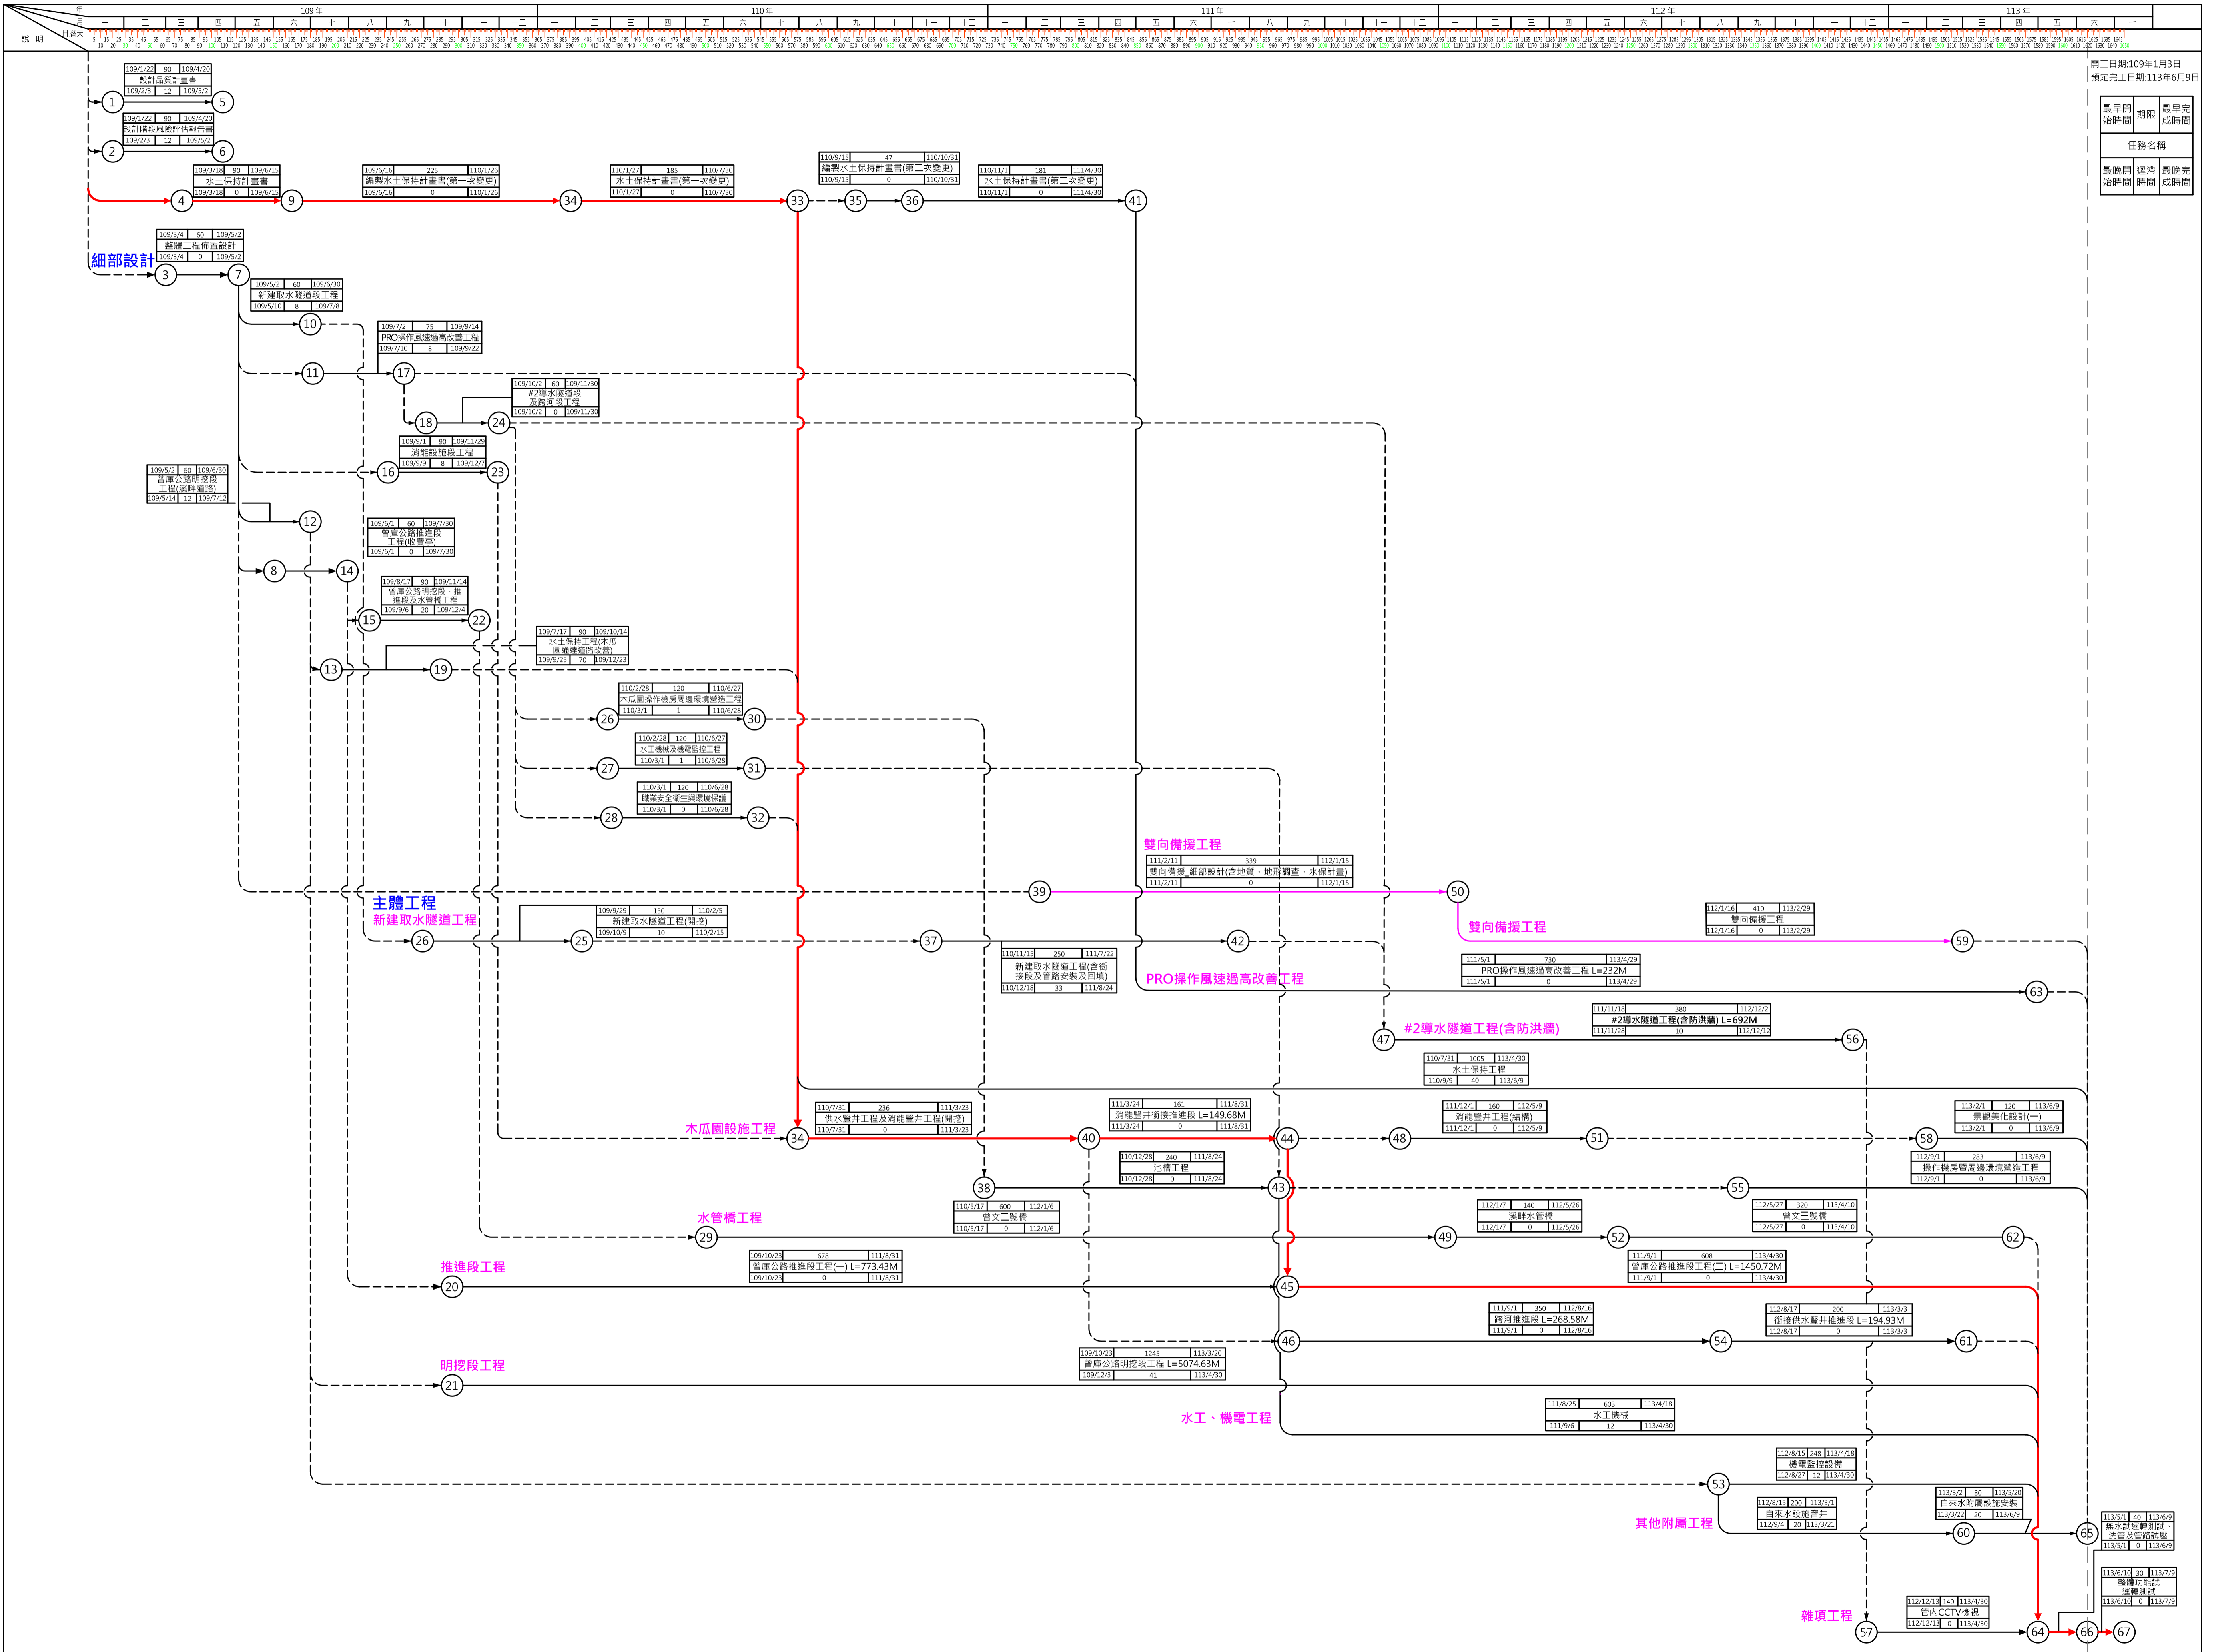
年 109 年 110 年 111 年 112 年 113 年
月 一 二 三 四 五 六 七 八 九 十 十一 十二 一 二 三 四 五 六 七 八 九 十 十一 十二 一 二 三 四 五 六 七 八 九 十 十一 十二 一 二 三 四 五 六 七 八 九 十 十一 十二 一 二 三 四 五 六 七
說明 日曆天

開工日期:109年1月3日
預定完工日期:113年6月9日

| 最早開始時間 | 期限 | 最早完成時間 |
|---|---|---|
| 任務名稱 | | |
| 最晚開始時間 | 遲滯時間 | 最晚完成時間 |

109/1/22 90 109/4/20 設計品質計畫書 109/2/3 12 109/5/2
109/1/22 90 109/4/20 設計階段風險評估報告書 109/2/3 12 109/5/2
109/3/18 90 109/6/15 水土保持計畫書 109/3/18 0 109/6/15
109/6/16 225 110/1/26 編製水土保持計畫書(第一次變更) 109/6/16 0 110/1/26
110/1/27 185 110/7/30 水土保持計畫書(第一次變更) 110/1/27 0 110/7/30
110/9/15 47 110/10/31 編製水土保持計畫書(第二次變更) 110/9/15 0 110/10/31
110/11/1 181 111/4/30 水土保持計畫書(第二次變更) 110/11/1 0 111/4/30
109/3/4 60 109/5/2 整體工程佈置設計 109/3/4 0 109/5/2
細部設計
109/5/2 60 109/6/30 新建取水隧道段工程 109/5/10 8 109/7/8
109/7/2 75 109/9/14 PRO操作風速過高改善工程 109/7/10 8 109/9/22
109/10/2 60 109/11/30 #2導水隧道段及跨河段工程 109/10/2 0 109/11/30
109/9/1 90 109/11/29 消能設施段工程 109/9/9 8 109/12/7
109/5/2 60 109/6/30 曾庫公路明挖段工程(涵畔道路) 109/5/14 12 109/7/12
109/6/1 60 109/7/30 曾庫公路推進段工程(收費亭) 109/6/1 0 109/7/30
109/8/17 90 109/11/14 曾庫公路明挖段、推進段及水管橋工程 109/9/6 20 109/12/4
109/7/17 90 109/10/14 水土保持工程(木瓜園邊坡道路改善) 109/9/25 70 109/12/23
110/2/28 120 110/6/27 木瓜園操作機房周邊環境營造工程 110/3/1 1 110/6/28
110/2/28 120 110/6/27 水工機械及機電監控工程 110/3/1 1 110/6/28
110/3/1 120 110/6/28 職業安全衛生與環境保護 110/3/1 0 110/6/28
雙向備援工程
111/2/11 339 112/1/15 雙向備援_細部設計(含地質、地形調查、水保計畫) 111/2/11 0 112/1/15
主體工程
新建取水隧道工程
109/9/29 130 110/2/5 新建取水隧道工程(開挖) 109/10/9 10 110/2/15
雙向備援工程
112/1/16 410 113/2/29 雙向備援工程 112/1/16 0 113/2/29
110/11/15 250 111/7/22 新建取水隧道工程(含術接段及管路安裝及回填) 110/12/18 33 111/8/24
PRO操作風速過高改善工程
111/5/1 730 113/4/29 PRO操作風速過高改善工程 L=232M 111/5/1 0 113/4/29
111/11/18 380 112/12/2 #2導水隧道工程(含防洪牆) L=692M 111/11/28 10 112/12/12
#2導水隧道工程(含防洪牆)
110/7/31 1005 113/4/30 水土保持工程 110/9/9 40 113/6/9
110/7/31 236 111/3/23 供水豎井工程及消能豎井工程(開挖) 110/7/31 0 111/3/23
111/3/24 161 111/8/31 消能豎井銜接推進段 L=149.68M 111/3/24 0 111/8/31
111/12/1 160 112/5/9 消能豎井工程(結構) 111/12/1 0 112/5/9
113/2/1 120 113/6/9 景觀美化設計(一) 113/2/1 0 113/6/9
木瓜園設施工程
110/12/28 240 111/8/24 池槽工程 110/12/28 0 111/8/24
112/9/1 283 113/6/9 操作機房暨周邊環境營造工程 112/9/1 0 113/6/9
110/5/17 600 112/1/6 曾文二號橋 110/5/17 0 112/1/6
112/1/7 140 112/5/26 溪畔水管橋 112/1/7 0 112/5/26
112/5/27 320 113/4/10 曾文三號橋 112/5/27 0 113/4/10
水管橋工程
109/10/23 678 111/8/31 曾庫公路推進段工程(一) L=773.43M 109/10/23 0 111/8/31
111/9/1 608 113/4/30 曾庫公路推進段工程(二) L=1450.72M 111/9/1 0 113/4/30
推進段工程
111/9/1 350 112/8/16 跨河推進段 L=268.58M 111/9/1 0 112/8/16
112/8/17 200 113/3/3 銜接供水豎井推進段 L=194.93M 112/8/17 0 113/3/3
109/10/23 1245 113/3/20 曾庫公路明挖段工程 L=5074.63M 109/12/3 41 113/4/30
明挖段工程
111/8/25 603 113/4/18 水工機械 111/9/6 12 113/4/30
水工、機電工程
112/8/15 248 113/4/18 機電監控設備 112/8/27 12 113/4/30
113/3/2 80 113/5/20 自來水附屬設施安裝 113/3/22 20 113/6/9
112/8/15 200 113/3/1 自來水設施豎井 112/9/4 20 113/3/21
其他附屬工程
113/5/1 40 113/6/9 無水試運轉測試、洗管及管路試壓 113/5/1 0 113/6/9
113/6/10 30 113/7/9 整體功能試運轉測試 113/6/10 0 113/7/9
112/12/13 140 113/4/30 管內CCTV檢視 112/12/13 0 113/4/30
雜項工程
1 2 3 4 5 6 7 8 9 10 11 12 13 14 15 16 17 18 19 20 21 22 23 24 25 26 27 28 29 30 31 32 33 34 35 36 37 38 39 40 41 42 43 44 45 46 47 48 49 50 51 52 53 54 55 56 57 58 59 60 61 62 63 64 65 66 67